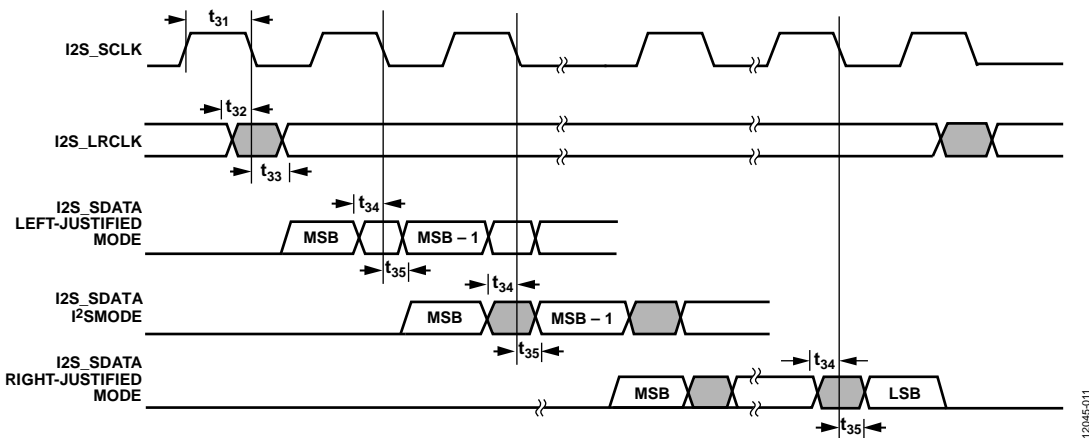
$t_{31}$

I2S_SCLK

$t_{32}$

I2S_LRCLK

$t_{33}$

$t_{34}$

I2S_SDATA
LEFT-JUSTIFIED
MODE

MSB

MSB – 1

$t_{35}$

$t_{34}$

I2S_SDATA
I$^2$SMODE

MSB

MSB – 1

$t_{35}$

I2S_SDATA
RIGHT-JUSTIFIED
MODE

$t_{34}$

MSB

LSB

$t_{35}$

12045-011